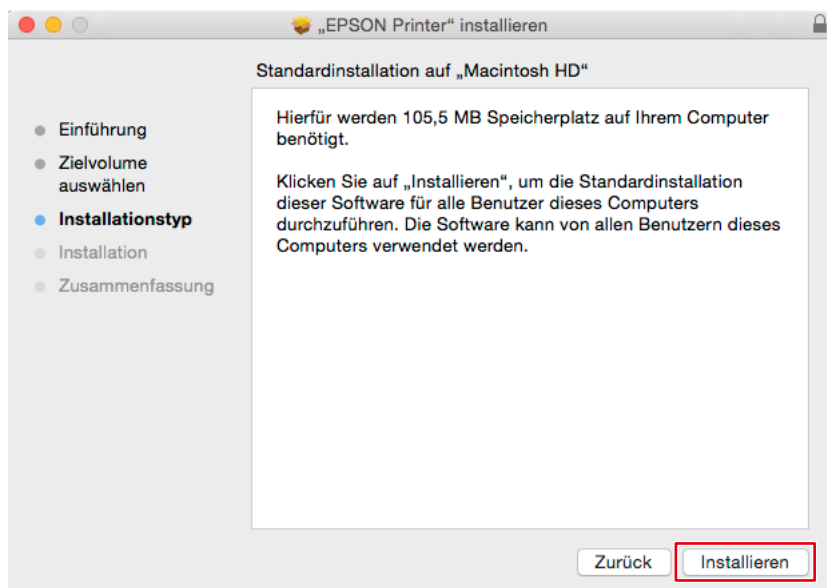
„EPSON Printer“ installieren

Standardinstallation auf „Macintosh HD“

Einführung
Zielvolume auswählen
Installationstyp
Installation
Zusammenfassung

Hierfür werden 105,5 MB Speicherplatz auf Ihrem Computer benötigt.

Klicken Sie auf „Installieren“, um die Standardinstallation dieser Software für alle Benutzer dieses Computers durchzuführen. Die Software kann von allen Benutzern dieses Computers verwendet werden.

Zurück
Installieren